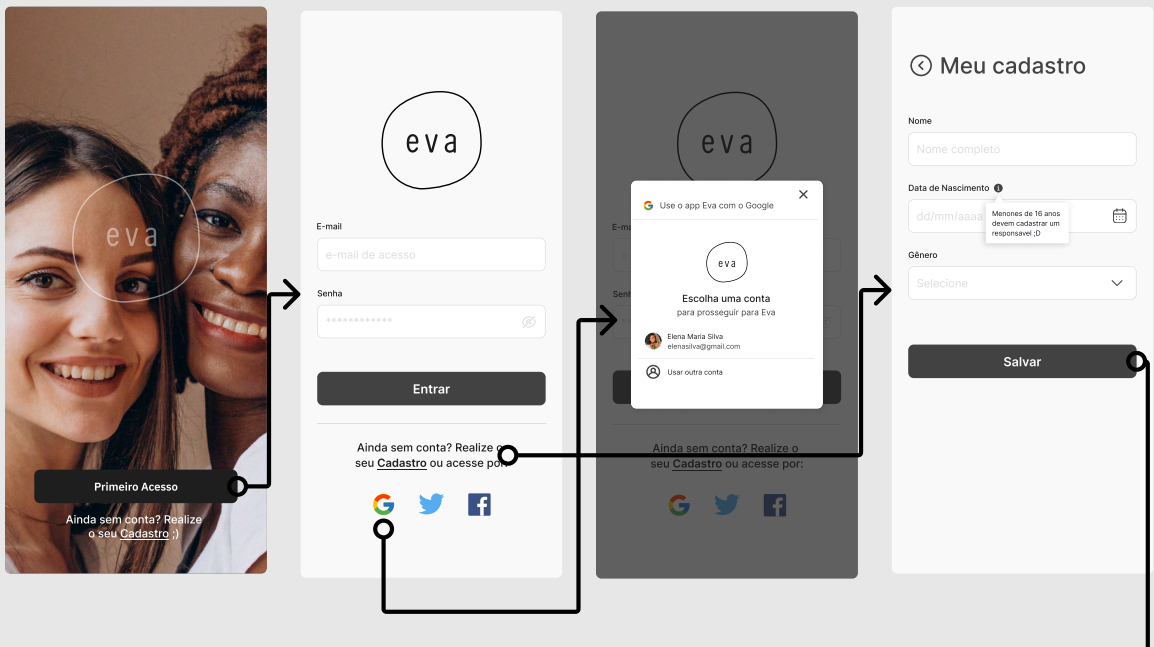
eva

Primeiro Acesso

Ainda sem conta? Realize o seu Cadastro ;)

eva

E-mail

e-mail de acesso

Senha

•••••••••••••

Entrar

Ainda sem conta? Realize o seu Cadastro ou acesse por:

eva

E-ma

Senh

Use o app Eva com o Google

eva

Escolha uma conta

para prosseguir para Eva

Elena Maria Silva
elenasilva@gmail.com

Usar outra conta

Ainda sem conta? Realize o seu Cadastro ou acesse por:

Meu cadastro

Nome

Nome completo

Data de Nascimento

dd/mm/aaaa

Menores de 16 anos devem cadastrar um responsavel ;D

Gênero

Selecione

Salvar